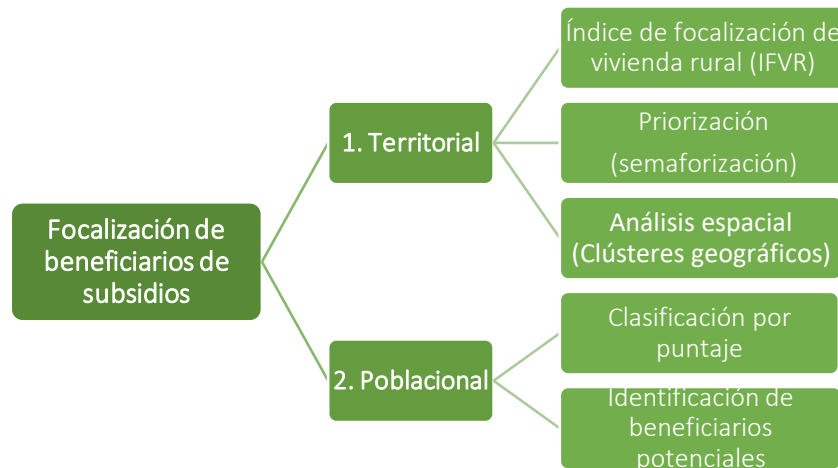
Focalización de beneficiarios de subsidios

1. Territorial

Índice de focalización de vivienda rural (IFVR)

Priorización (semaforización)

Análisis espacial (Clústeres geográficos)

2. Poblacional

Clasificación por puntaje

Identificación de beneficiarios potenciales